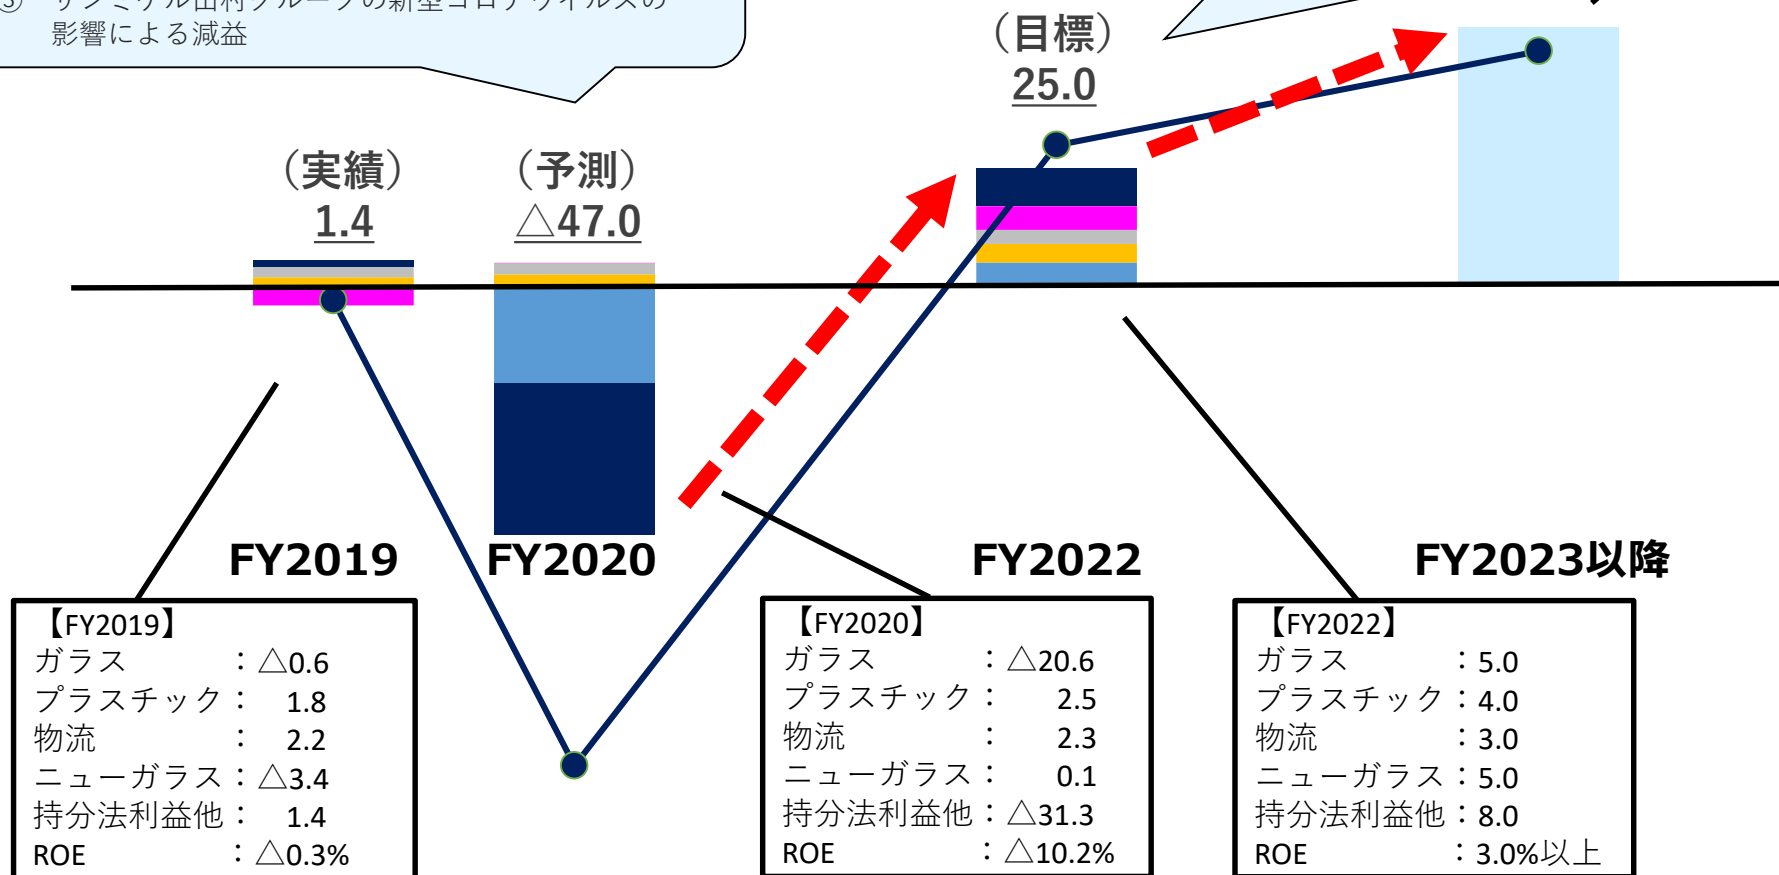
③ サンミゲル山村グループの新型コロナウイルスの影響による減益

（目標）
25.0

（実績）
1.4

（予測）
△47.0

FY2019
FY2020
FY2022
FY2023以降

【FY2019】
ガラス　：△0.6
プラスチック：　1.8
物流　：　2.2
ニューガラス：△3.4
持分法利益他：　1.4
ROE　：△0.3%

【FY2020】
ガラス　：△20.6
プラスチック：　2.5
物流　：　2.3
ニューガラス：　0.1
持分法利益他：△31.3
ROE　：△10.2%

【FY2022】
ガラス　：5.0
プラスチック：4.0
物流　：3.0
ニューガラス：5.0
持分法利益他：8.0
ROE　：3.0%以上